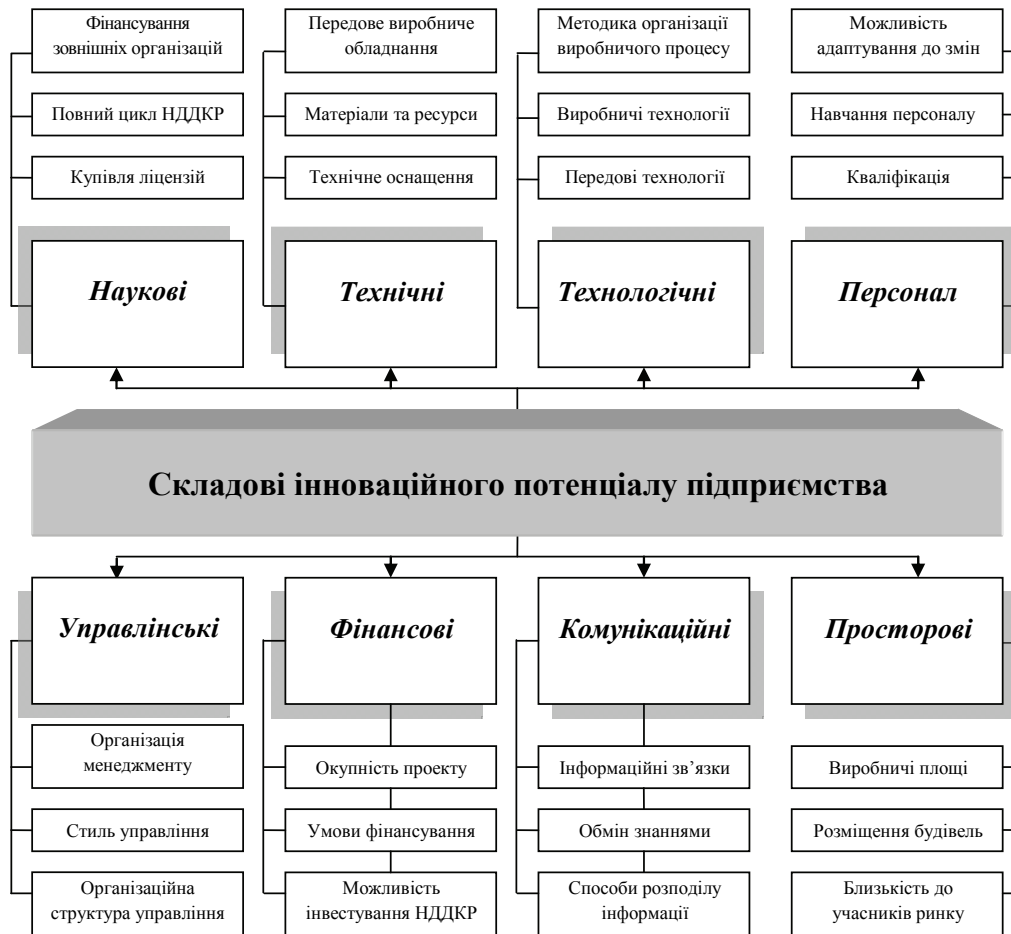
Фінансування зовнішніх організацій

Повний цикл НДДКР

Купівля ліцензій

Наукові

Передове виробниче обладнання

Матеріали та ресурси

Технічне оснащення

Технічні

Методика організації виробничого процесу

Виробничі технології

Передові технології

Технологічні

Можливість адаптування до змін

Навчання персоналу

Кваліфікація

Персонал

Складові інноваційного потенціалу підприємства

Управлінські

Організація менеджменту

Стиль управління

Організаційна структура управління

Фінансові

Окупність проекту

Умови фінансування

Можливість інвестування НДДКР

Комунікаційні

Інформаційні зв'язки

Обмін знаннями

Способи розподілу інформації

Просторові

Виробничі площі

Розміщення будівель

Близькість до учасників ринку